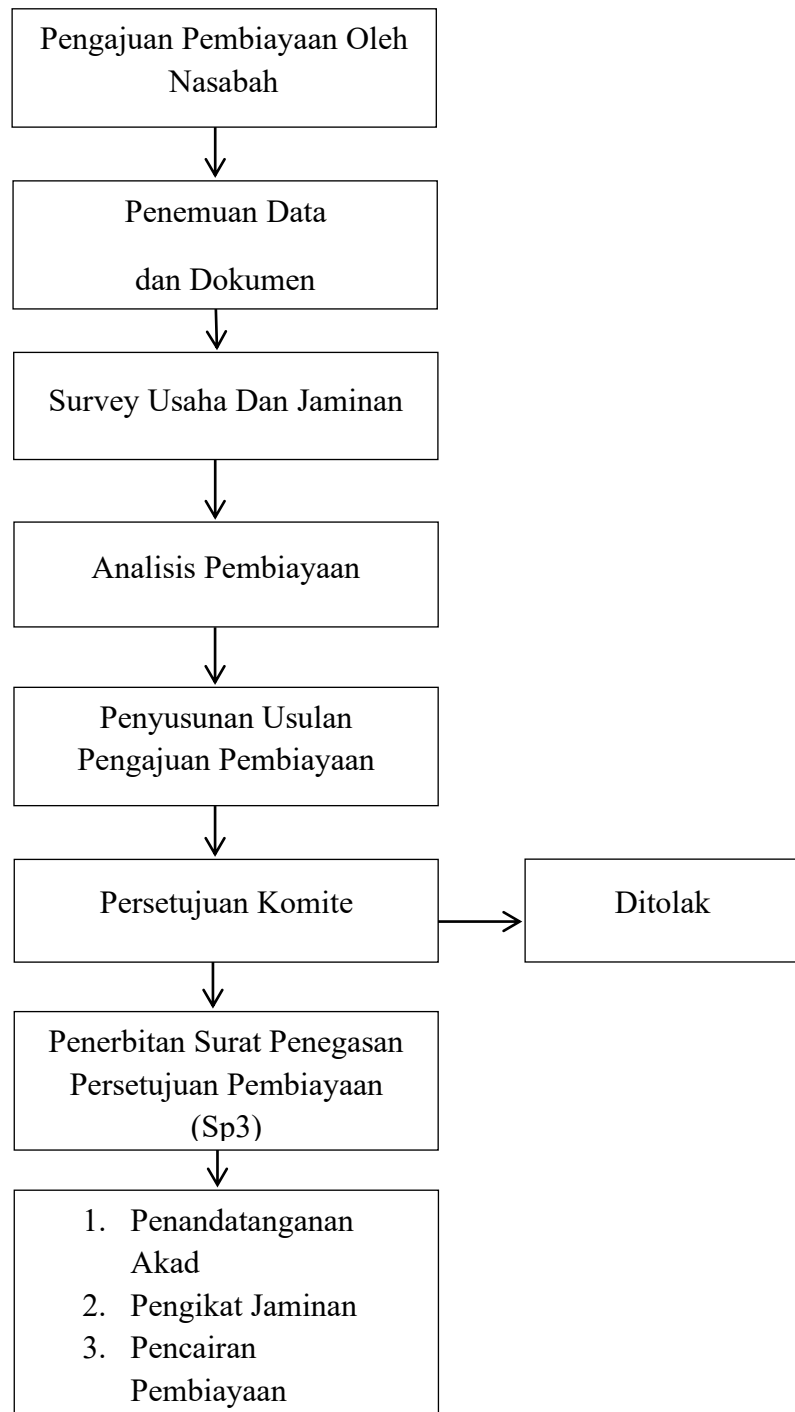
Pengajuan Pembiayaan Oleh Nasabah

Penemuan Data

dan Dokumen

Survey Usaha Dan Jaminan

Analisis Pembiayaan

Penyusunan Usulan Pengajuan Pembiayaan

Persetujuan Komite

Ditolak

Penerbitan Surat Penegasan Persetujuan Pembiayaan (Sp3)

1. Penandatanganan Akad
2. Pengikat Jaminan
3. Pencairan Pembiayaan